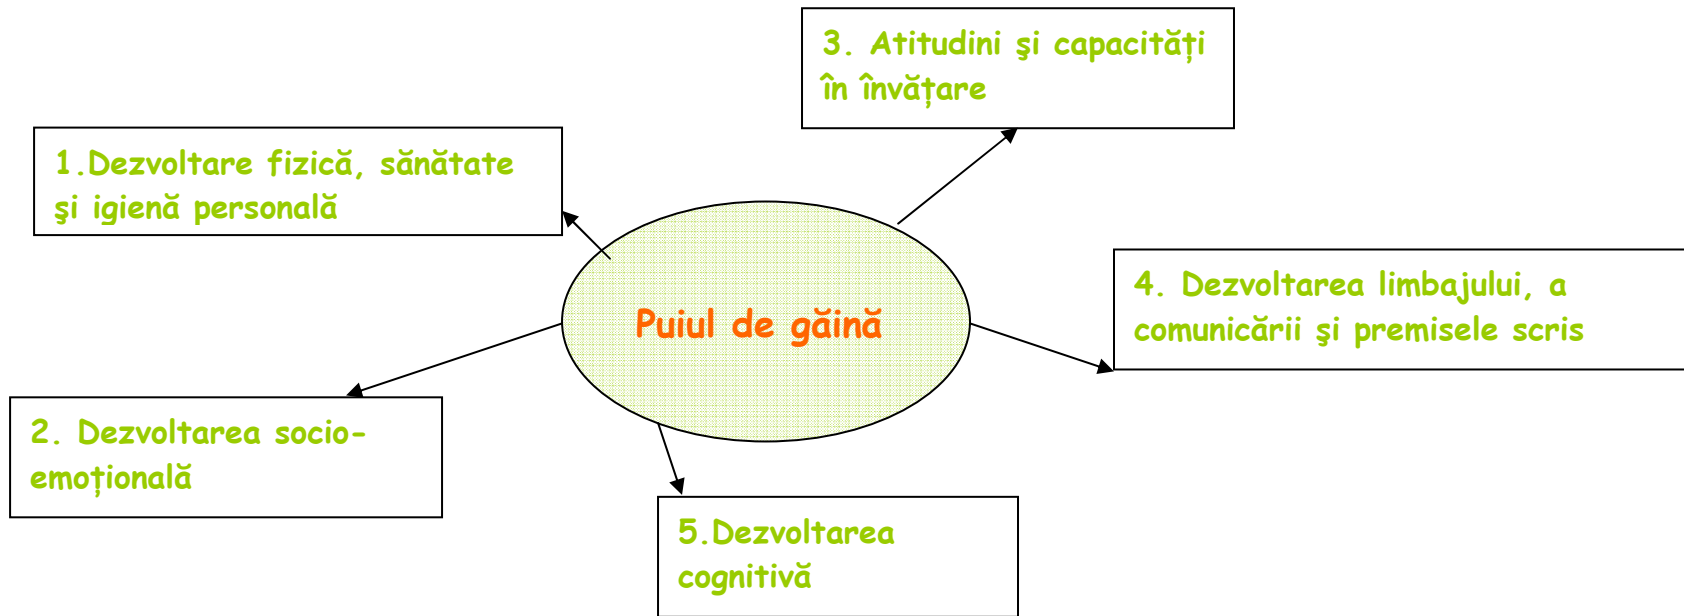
3. Atitudini şi capacități în învățare

1.Dezvoltare fizică, sănătate şi igienă personală

Puiul de găină

4. Dezvoltarea limbajului, a comunicării şi premisele scris

2. Dezvoltarea socio-emoțională

5.Dezvoltarea cognitivă